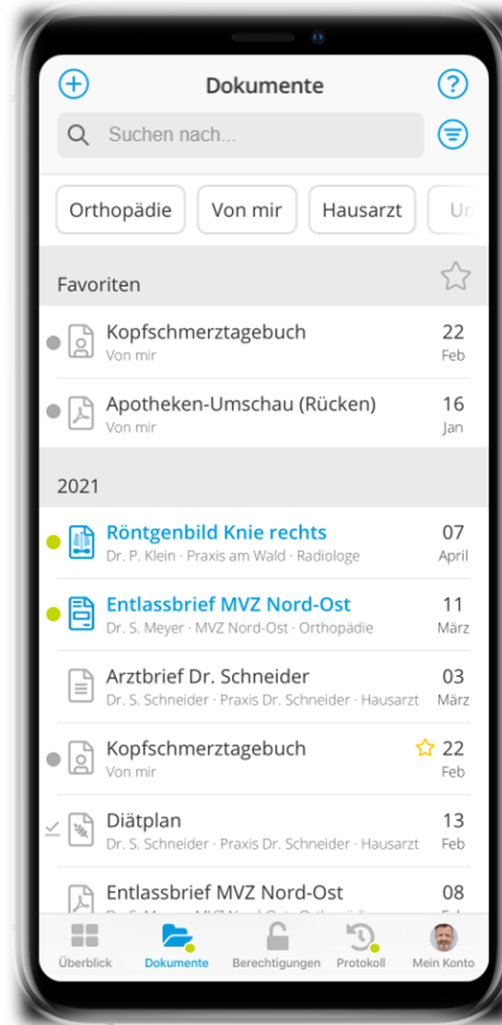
Dokumente

Suchen nach...

Orthopädie | Von mir | Hausarzt | Ur

Favoriten

Kopfschmerztagebuch
Von mir
22 Feb

Apotheken-Umschau (Rücken)
Von mir
16 Jan

2021

Röntgenbild Knie rechts
Dr. P. Klein · Praxis am Wald · Radiologe
07 April

Entlassbrief MVZ Nord-Ost
Dr. S. Meyer · MVZ Nord-Ost · Orthopädie
11 März

Arztbrief Dr. Schneider
Dr. S. Schneider · Praxis Dr. Schneider · Hausarzt
03 März

Kopfschmerztagebuch
Von mir
22 Feb

Diätplan
Dr. S. Schneider · Praxis Dr. Schneider · Hausarzt
13 Feb

Entlassbrief MVZ Nord-Ost
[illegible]
08 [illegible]

Überblick | Dokumente | Berechtigungen | Protokoll | Mein Konto